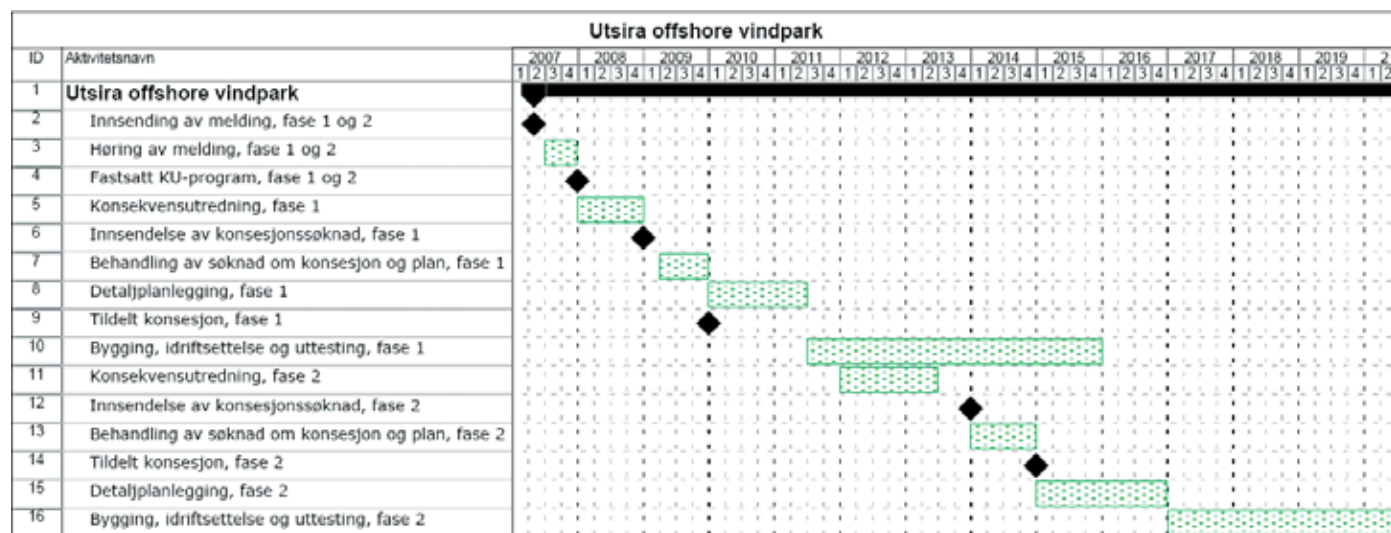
Utsira offshore vindpark

| ID | Aktivitetsnavn | 2007 | 2008 | 2009 | 2010 | 2011 | 2012 | 2013 | 2014 | 2015 | 2016 | 2017 | 2018 | 2019 | 2 |
|---|---|---|---|---|---|---|---|---|---|---|---|---|---|---|---|
| | | 1 2 3 4 | 1 2 3 4 | 1 2 3 4 | 1 2 3 4 | 1 2 3 4 | 1 2 3 4 | 1 2 3 4 | 1 2 3 4 | 1 2 3 4 | 1 2 3 4 | 1 2 3 4 | 1 2 3 4 | 1 2 3 4 | 1 2 |
| 1 | Utsira offshore vindpark | | | | | | | | | | | | | | |
| 2 | Innsending av melding, fase 1 og 2 | | | | | | | | | | | | | | |
| 3 | Høring av melding, fase 1 og 2 | | | | | | | | | | | | | | |
| 4 | Fastsatt KU-program, fase 1 og 2 | | | | | | | | | | | | | | |
| 5 | Konsekvensutredning, fase 1 | | | | | | | | | | | | | | |
| 6 | Innsendelse av konsesjonssøknad, fase 1 | | | | | | | | | | | | | | |
| 7 | Behandling av søknad om konsesjon og plan, fase 1 | | | | | | | | | | | | | | |
| 8 | Detaljplanlegging, fase 1 | | | | | | | | | | | | | | |
| 9 | Tildelt konsesjon, fase 1 | | | | | | | | | | | | | | |
| 10 | Bygging, idriftsettelse og uttesting, fase 1 | | | | | | | | | | | | | | |
| 11 | Konsekvensutredning, fase 2 | | | | | | | | | | | | | | |
| 12 | Innsendelse av konsesjonssøknad, fase 2 | | | | | | | | | | | | | | |
| 13 | Behandling av søknad om konsesjon og plan, fase 2 | | | | | | | | | | | | | | |
| 14 | Tildelt konsesjon, fase 2 | | | | | | | | | | | | | | |
| 15 | Detaljplanlegging, fase 2 | | | | | | | | | | | | | | |
| 16 | Bygging, idriftsettelse og uttesting, fase 2 | | | | | | | | | | | | | | |